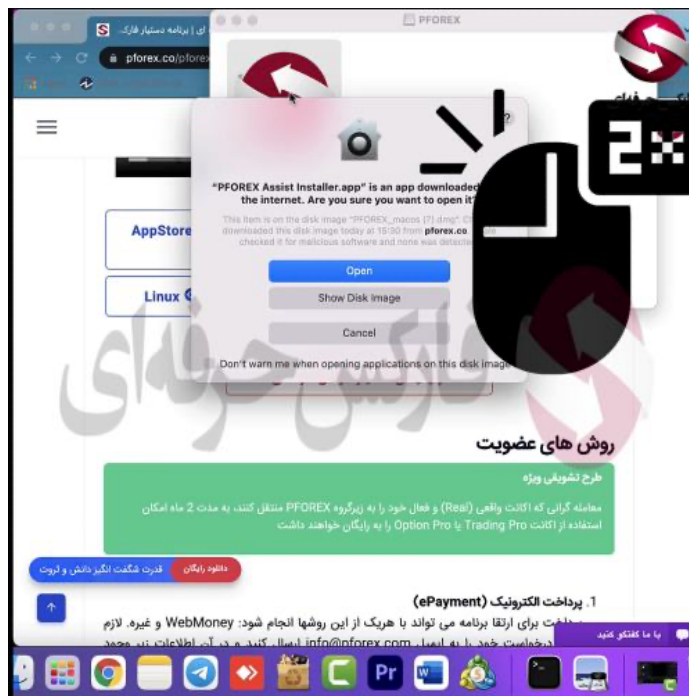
ای | برنامه دستیار فارک
pforex.co/pforex
PFOREX
"PFOREX Assist Installer.app" is an app downloaded from the internet. Are you sure you want to open it?
This item is on the disk image "PFOREX_macos (7).dmg". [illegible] downloaded this disk image today at 15:30 from pforex.co. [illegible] checked it for malicious software and none was detected.
Open
Show Disk Image
Cancel
Don't warn me when opening applications on this disk image
AppStore
Linux
2x
فارکس حرفه ای
روش های عضویت
طرح تشویقی ویژه
معامله گرانی که اکانت واقعی (Real) و فعال خود را به زیرگروه PFOREX منتقل کنند، به مدت 2 ماه امکان استفاده از اکانت Trading Pro یا Option Pro را به رایگان خواهند داشت
دانلود رایگان
قدرت شگفت انگیز دانش و ثروت
1. پرداخت الکترونیک (ePayment)
پرداخت برای ارتقا برنامه می تواند با هریک از این روشها انجام شود: WebMoney و غیره. لازم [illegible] درخواست خود را به ایمیل info@pforex.com ارسال کنید و در آن اطلاعات زیر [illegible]
با ما گفتگو کنید